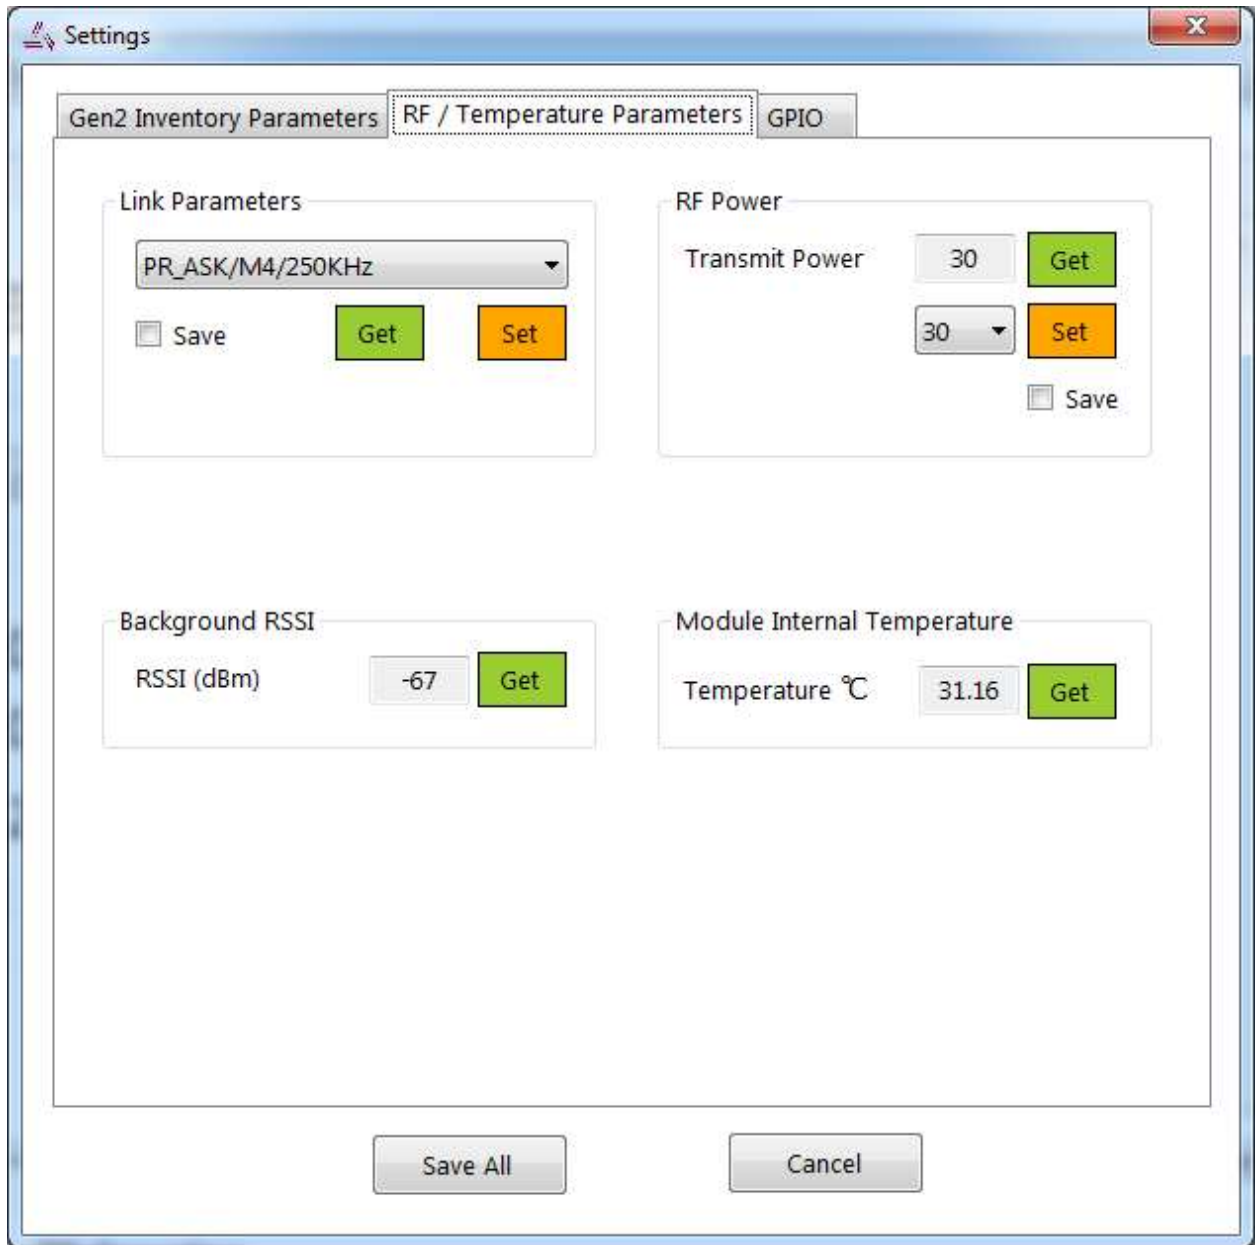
Settings

Gen2 Inventory Parameters | RF / Temperature Parameters | GPIO

Link Parameters

PR_ASK/M4/250KHz

Save Get Set

RF Power

Transmit Power 30 Get

30 Set

Save

Background RSSI

RSSI (dBm) -67 Get

Module Internal Temperature

Temperature ℃ 31.16 Get

Save All

Cancel